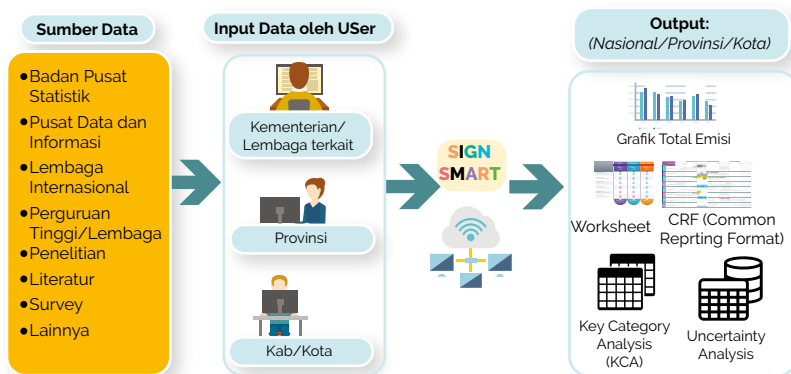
Sumber Data

- Badan Pusat Statistik
- Pusat Data dan Informasi
- Lembaga Internasional
- Perguruan Tinggi/Lembaga
- Penelitian
- Literatur
- Survey
- Lainnya

Input Data oleh USer

Kementerian/ Lembaga terkait

Provinsi

Kab/Kota

SIGN SMART

Output: (Nasional/Provinsi/Kota)

Grafik Total Emisi

Worksheet

CRF (Common Reprting Format)

Key Category Analysis (KCA)

Uncertainty Analysis